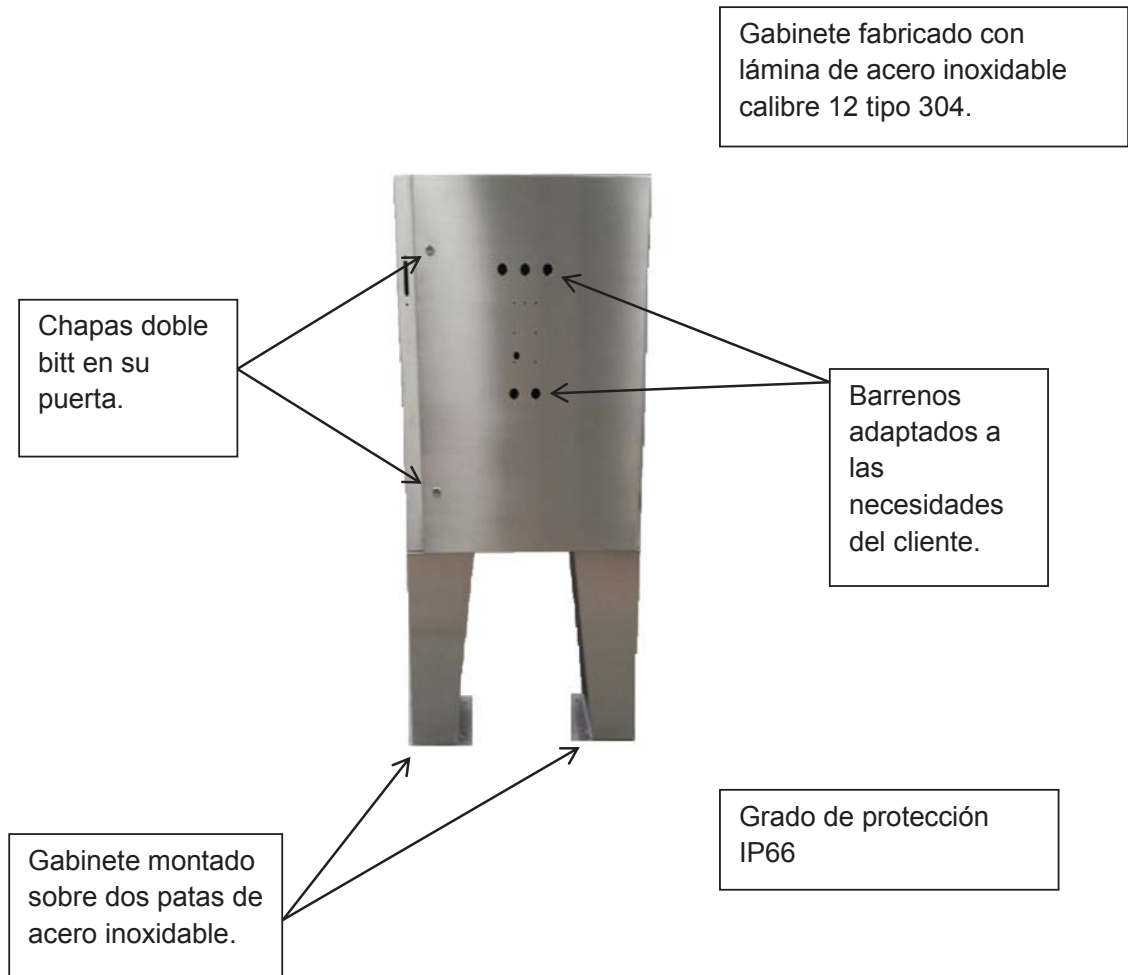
Gabinete fabricado con lámina de acero inoxidable calibre 12 tipo 304.

Chapas doble bitt en su puerta.

Barrenos adaptados a las necesidades del cliente.

Grado de protección IP66

Gabinete montado sobre dos patas de acero inoxidable.